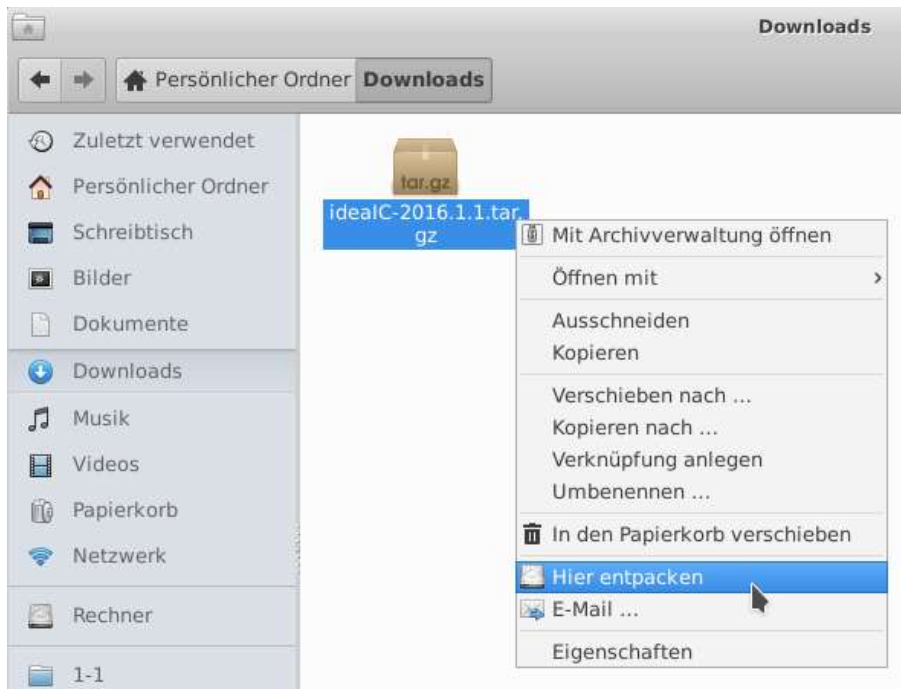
Downloads

Persönlicher Ordner Downloads

Zuletzt verwendet
Persönlicher Ordner
Schreibtisch
Bilder
Dokumente
Downloads
Musik
Videos
Papierkorb
Netzwerk
Rechner
1-1

tar.gz
idealC-2016.1.1.tar.gz

Mit Archivverwaltung öffnen
Öffnen mit
Ausschneiden
Kopieren
Verschieben nach ...
Kopieren nach ...
Verknüpfung anlegen
Umbenennen ...
In den Papierkorb verschieben
Hier entpacken
E-Mail ...
Eigenschaften